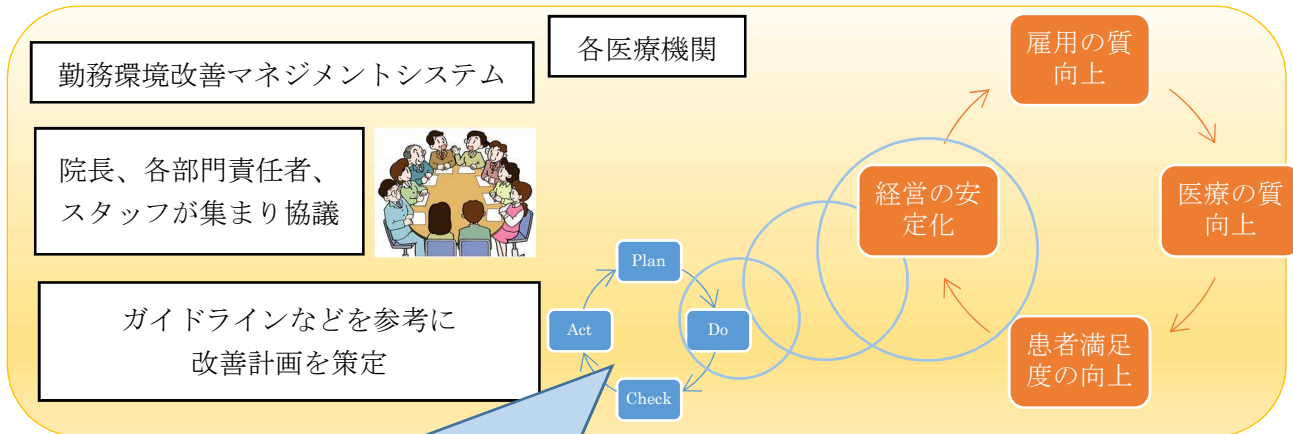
各医療機関

勤務環境改善マネジメントシステム

院長、各部門責任者、スタッフが集まり協議

ガイドラインなどを参考に改善計画を策定

Plan

Do

Check

Act

経営の安定化

雇用の質向上

医療の質向上

患者満足度の向上